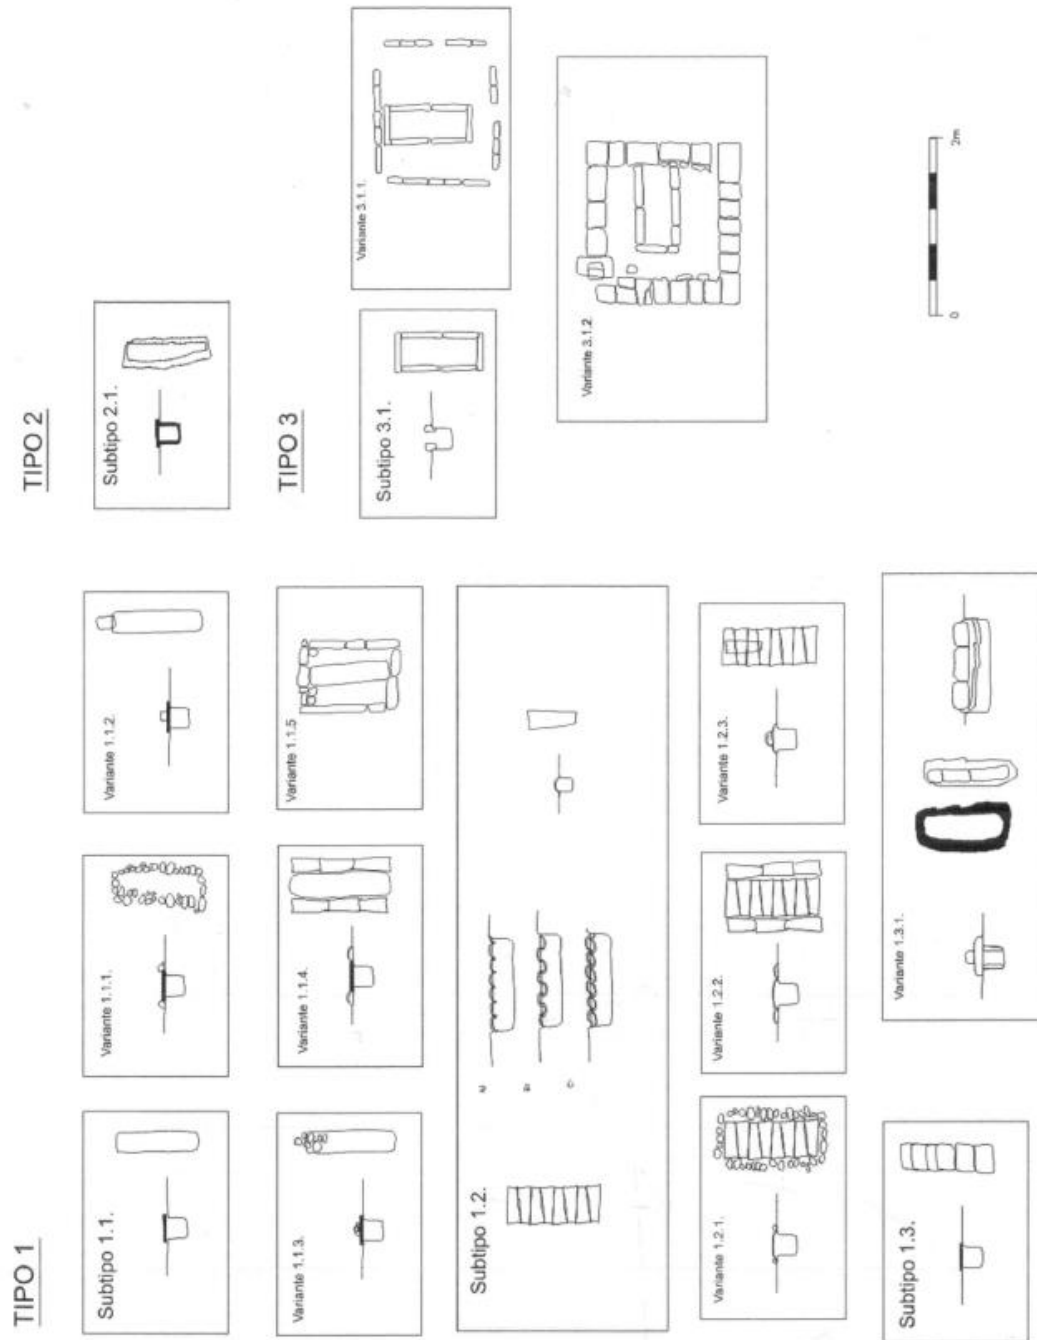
TIPO 1

Subtipo 1.1.

Variante 1.1.1.

Variante 1.1.2.

Variante 1.1.3.

Variante 1.1.4.

Variante 1.1.5

Subtipo 1.2.

a

b

c

Variante 1.2.1.

Variante 1.2.2.

Variante 1.2.3.

Subtipo 1.3.

Variante 1.3.1.

TIPO 2

Subtipo 2.1.

TIPO 3

Subtipo 3.1.

Variante 3.1.1.

Variante 3.1.2.

0

2m